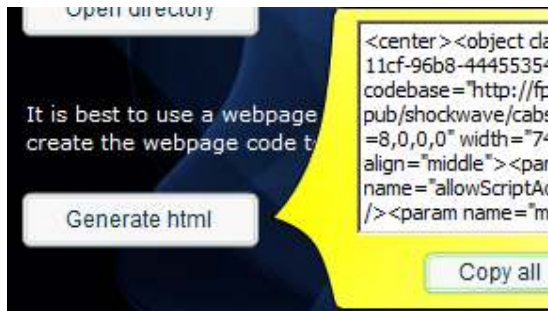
Open directory

It is best to use a webpage
create the webpage code t

Generate html

<center><object cla
11cf-96b8-44455354
codebase="http://fp
pub/shockwave/cabs
=8,0,0,0" width="74
align="middle"><par
name="allowScriptAc
/><param name="m

Copy all